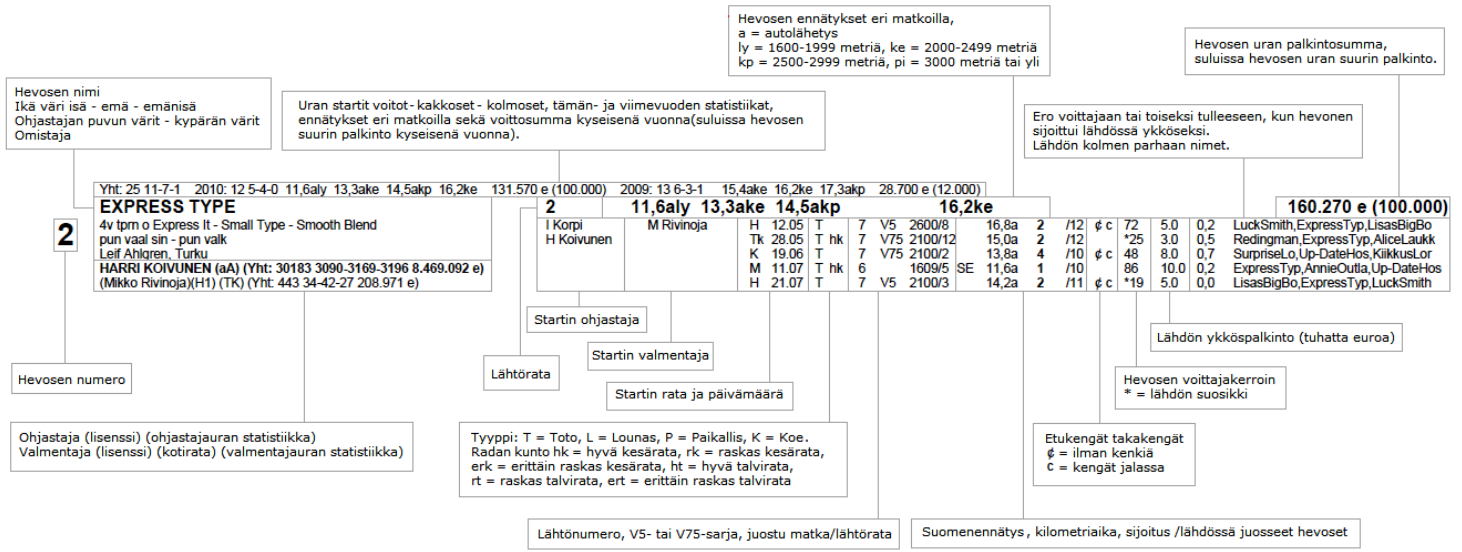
Hevosen ennätykset eri matkoilla,
a = autolähetys
ly = 1600-1999 metriä, ke = 2000-2499 metriä
kp = 2500-2999 metriä, pi = 3000 metriä tai yli

Hevosen uran palkintosumma, suluissa hevosen uran suurin palkinto.

Hevosen nimi
Ikä väri isä - emä - emänisä
Ohjastajan puvun värit - kypärän värit
Omistaja

Uran startit voitot- kakkoset - kolmoset, tämän- ja viimevuoden statistiikat, ennätykset eri matkoilla sekä voittosumma kyseisenä vuonna(suluissa hevosen suurin palkinto kyseisenä vuonna).

Ero voittajaan tai toiseksi tulleeseen, kun hevonen sijoittui lähdössä ykköseksi.
Lähdön kolmen parhaan nimet.

Yht: 25 11-7-1 2010: 12 5-4-0 11,6aly 13,3ake 14,5akp 16,2ke 131.570 e (100.000) 2009: 13 6-3-1 15,4ake 16,2ke 17,3akp 28.700 e (12.000)

2

EXPRESS TYPE
4v tprn o Express It - Small Type - Smooth Blend
pun vaal sin - pun valk
Leif Ahlgren, Turku
HARRI KOIVUNEN (aA) (Yht: 30183 3090-3169-3196 8.469.092 e)
(Mikko Rivinoja)(H1) (TK) (Yht: 443 34-42-27 208.971 e)

2 11,6aly 13,3ake 14,5akp 16,2ke 160.270 e (100.000)

| | | | | | | | | | | | | | | |
|---|---|---|---|---|---|---|---|---|---|---|---|---|---|---|
| I Korpi | M Rivinoja | H | 12.05 | T | 7 | V5 | 2600/8 | | 16,8a | 2 | /12 | ¢ c | 72 | 5.0 | 0,2 | LuckSmith,ExpressTyp,LisasBigBo |
| H Koivunen | | Tk | 28.05 | T hk | 7 | V75 | 2100/12 | | 15,0a | 2 | /12 | | *25 | 3.0 | 0,5 | Redingman,ExpressTyp,AliceLaukk |
| | | K | 19.06 | T | 7 | V75 | 2100/2 | | 13,8a | 4 | /10 | ¢ c | 48 | 8.0 | 0,7 | SurpriseLo,Up-DateHos,KiikkusLor |
| | | M | 11.07 | T hk | 6 | | 1609/5 | SE | 11,6a | 1 | /10 | | 86 | 10.0 | 0,2 | ExpressTyp,AnnieOutla,Up-DateHos |
| | | H | 21.07 | T | 7 | V5 | 2100/3 | | 14,2a | 2 | /11 | ¢ c | *19 | 5.0 | 0,0 | LisasBigBo,ExpressTyp,LuckSmith |

Startin ohjastaja

Startin valmentaja

Lähdön ykköspalkinto (tuhatta euroa)

Hevosen numero

Lähtörata

Startin rata ja päivämäärä

Hevosen voittajakerroin
* = lähdön suosikki

Ohjastaja (lisenssi) (ohjastajauran statistiikka)
Valmentaja (lisenssi) (kotirata) (valmentajauran statistiikka)

Tyyppi: T = Toto, L = Lounas, P = Paikallis, K = Koe.
Radan kunto hk = hyvä kesärata, rk = raskas kesärata, erk = erittäin raskas kesärata, ht = hyvä talvirata, rt = raskas talvirata, ert = erittäin raskas talvirata

Etukengät takakengät
¢ = ilman kenkiä
c = kengät jalassa

Lähtönumero, V5- tai V75-sarja, juostu matka/lähtörata

Suomenennätys , kilometriaika, sijoitus /lähdössä juosseet hevoset